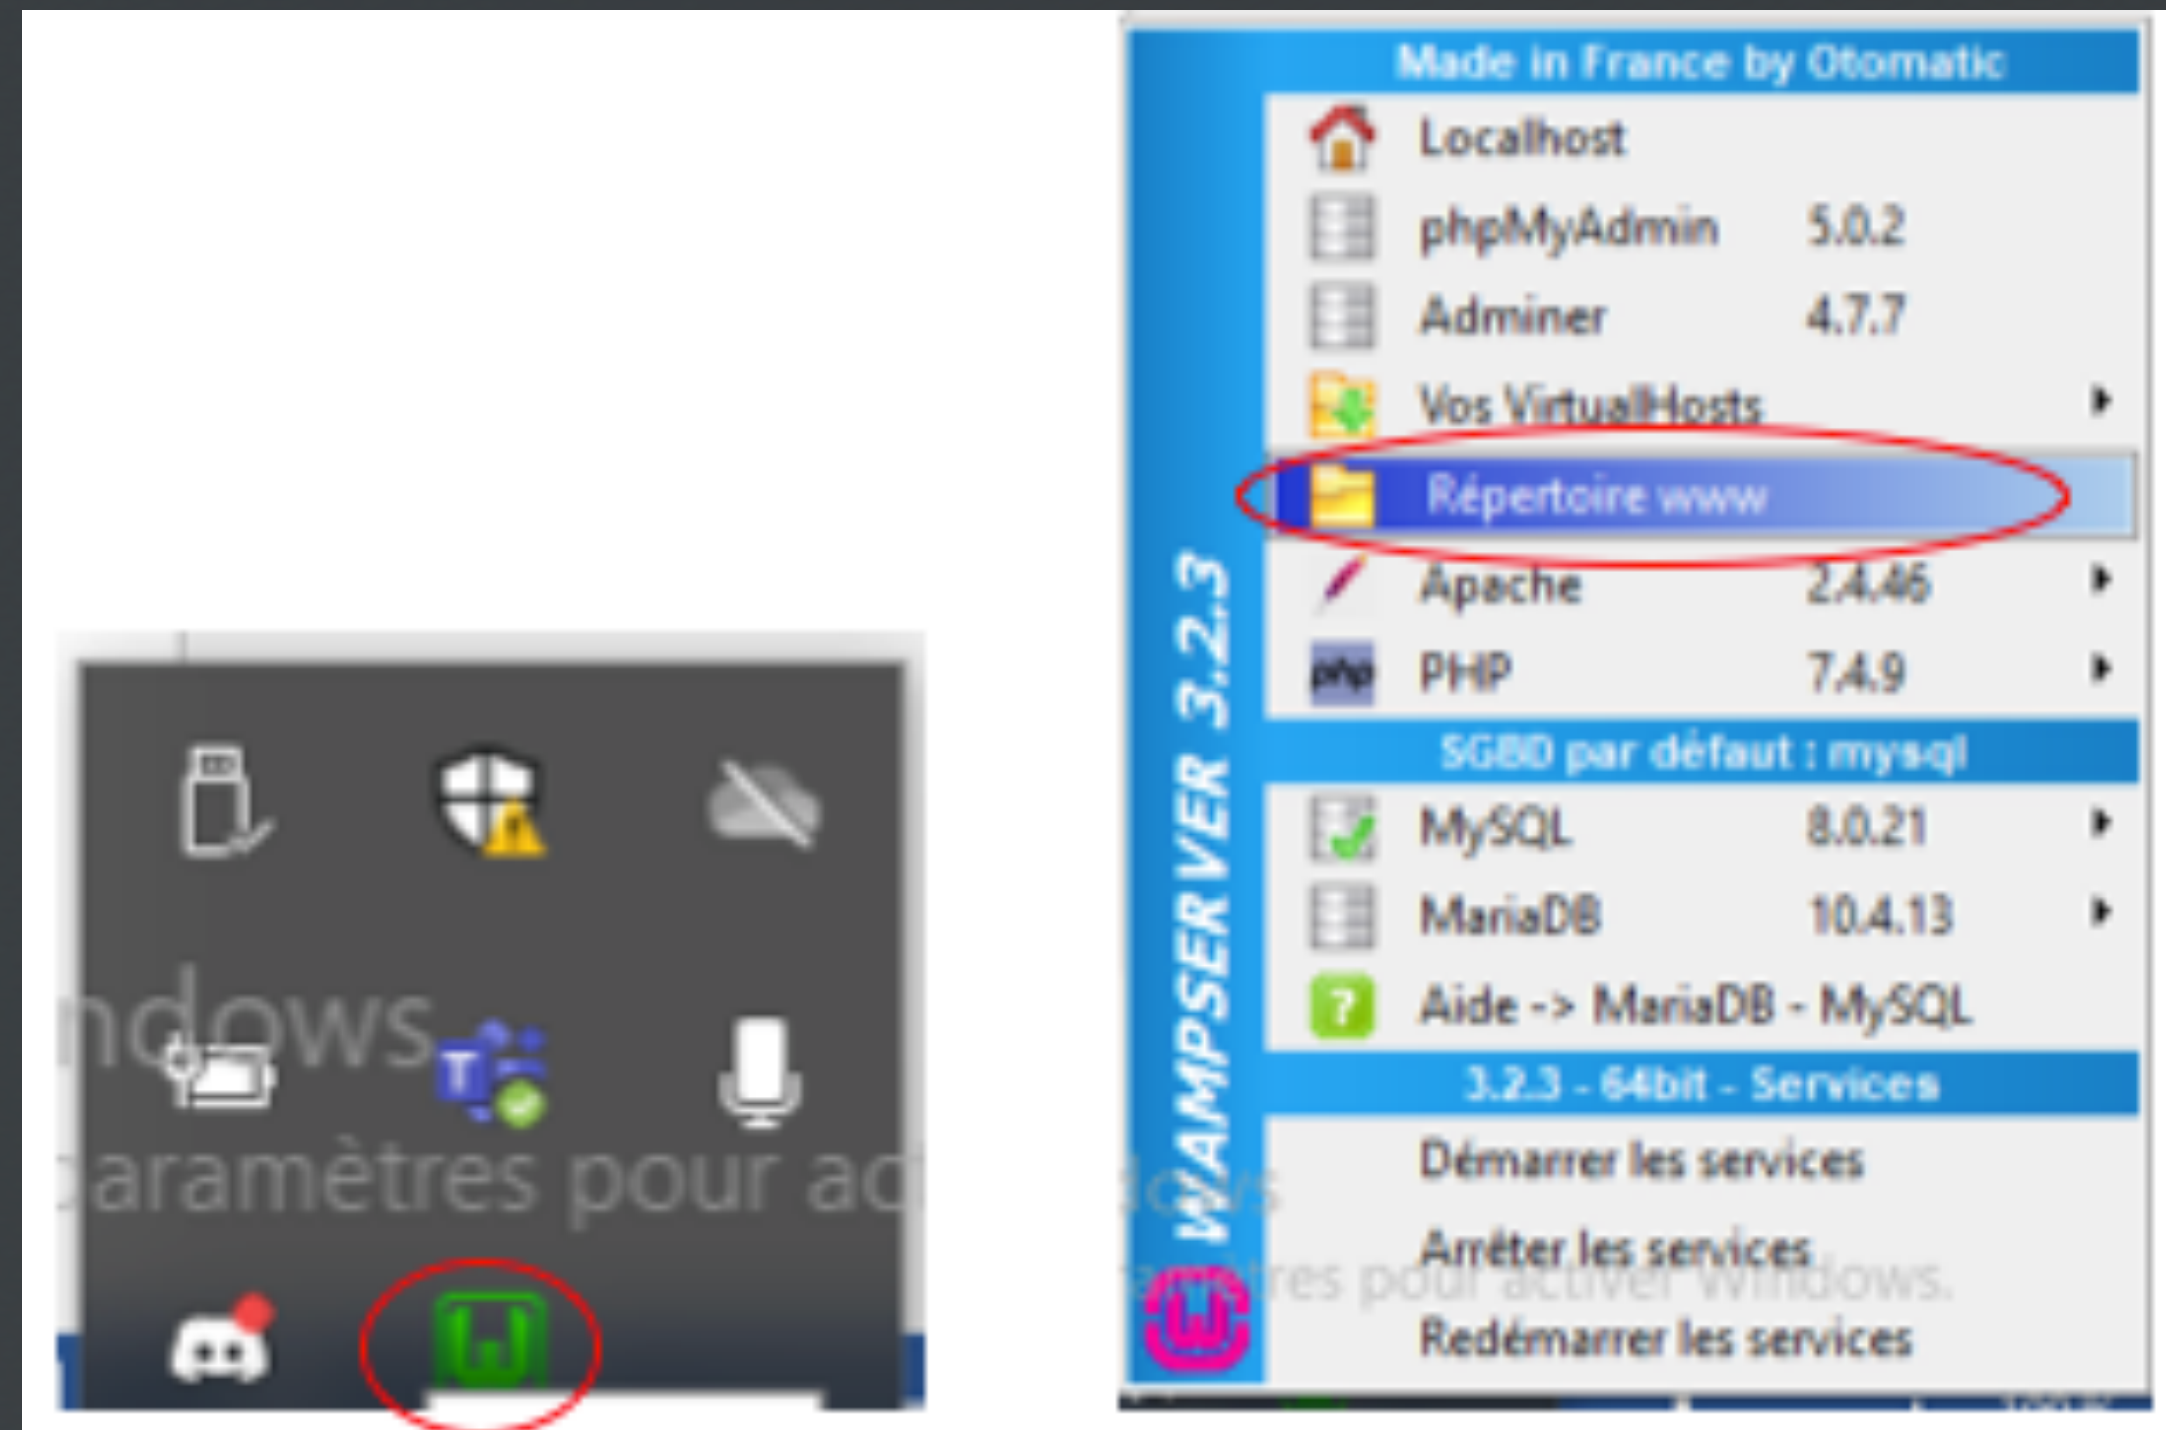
ndows
aramètres pour ac

Made in France by Otomatic

Localhost
phpMyAdmin 5.0.2
Adminer 4.7.7
Vos VirtualHosts
Répertoire www
Apache 2.4.46
PHP 7.4.9

SGBD par défaut : mysql

MySQL 8.0.21
MariaDB 10.4.13
Aide -> MariaDB - MySQL

3.2.3 - 64bit - Services

Démarrer les services
Arrêter les services
Redémarrer les services

WAMPSERVER 3.2.3

amètres pour activer Windows.